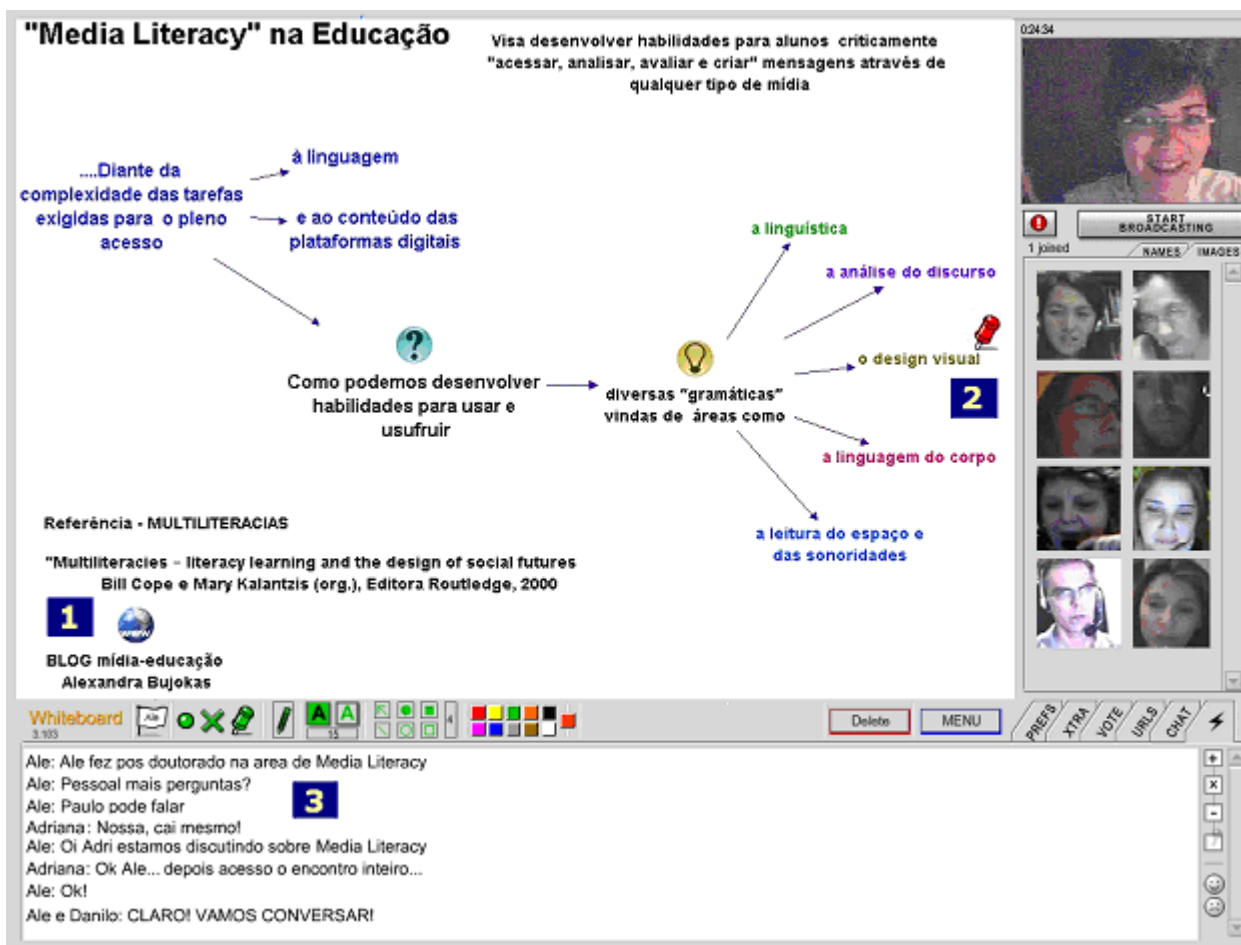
"Media Literacy" na Educação

Visa desenvolver habilidades para alunos criticamente "acessar, analisar, avaliar e criar" mensagens através de qualquer tipo de mídia

....Diante da complexidade das tarefas exigidas para o pleno acesso

à linguagem

e ao conteúdo das plataformas digitais

Como podemos desenvolver habilidades para usar e usufruir

diversas "gramáticas" vindas de áreas como

a linguística

a análise do discurso

o design visual

a linguagem do corpo

a leitura do espaço e das sonoridades

2

Referência - MULTILITERACIAS

"Multiliteracies - literacy learning and the design of social futures
Bill Cope e Mary Kalantzis (org.), Editora Routledge, 2000

1

BLOG mídia-educação
Alexandra Bujokas

0:24:34

START BROADCASTING

1 joined

NAMES IMAGES

Whiteboard
3.103

15

Delete

MENU

PREFS XTRA VOTE URLS CHAT

Ale: Ale fez pos doutorado na area de Media Literacy
Ale: Pessoal mais perguntas?
Ale: Paulo pode falar
Adriana: Nossa, cai mesmo!
Ale: Oi Adri estamos discutindo sobre Media Literacy
Adriana: Ok Ale... depois acesso o encontro inteiro...
Ale: Ok!
Ale e Danilo: CLARO! VAMOS CONVERSAR!

3